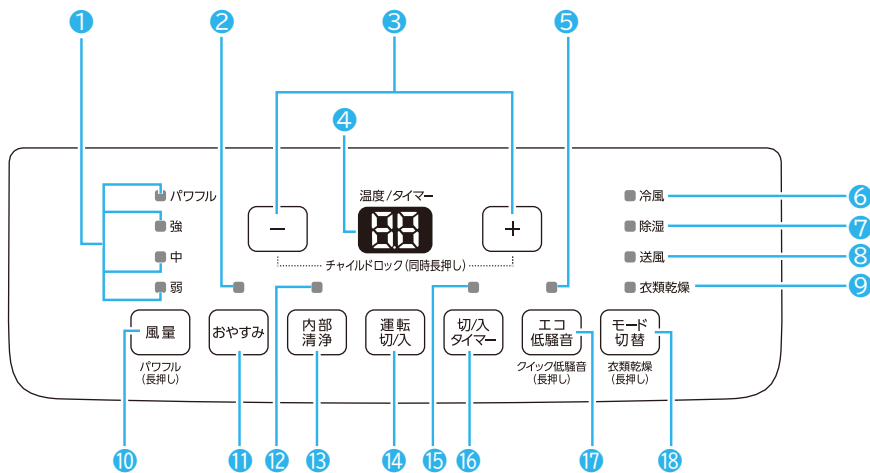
❶ ❷ ❸ ❺

❹

パワフル
強
中
弱

温度/タイマー

－ 88 ＋

チャイルドロック（同時長押し）

冷風 ❻
除湿 ❼
送風 ❽
衣類乾燥 ❾

風量
パワフル
（長押し）

おやすみ

内部
清浄

運転
切/入

切/入
タイマー

エコ
低騒音
クイック低騒音
（長押し）

モード
切替
衣類乾燥
（長押し）

❿ ⓫ ⓬ ⓭ ⓮ ⓯ ⓰ ⓱ ⓲